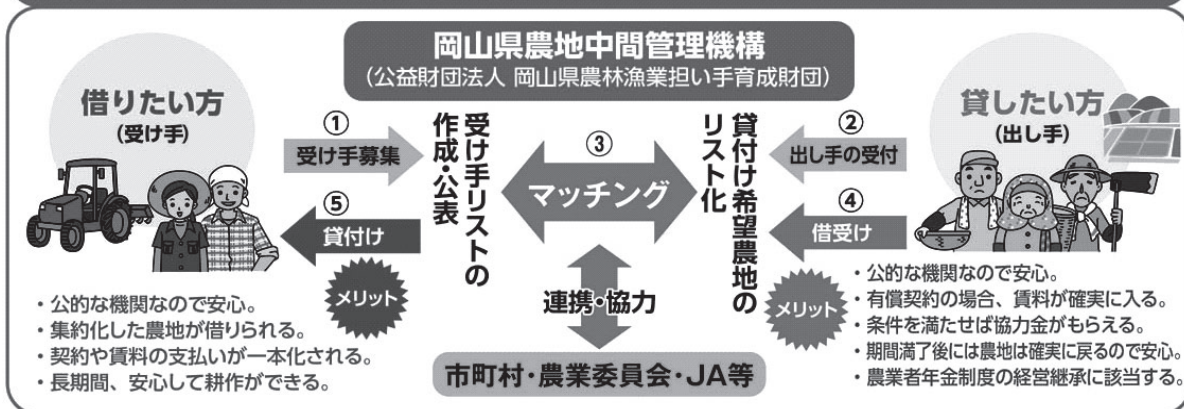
岡山県農地中間管理機構
（公益財団法人 岡山県農林漁業担い手育成財団）

借りたい方
（受け手）

①
受け手募集

⑤
貸付け

受け手リストの作成・公表

③
マッチング

貸付け希望農地のリスト化

②
出し手の受付

④
借受け

貸したい方
（出し手）

メリット

・公的な機関なので安心。
・集約化した農地が借りられる。
・契約や賃料の支払いが一本化される。
・長期間、安心して耕作ができる。

連携・協力

市町村・農業委員会・JA等

メリット

・公的な機関なので安心。
・有償契約の場合、賃料が確実に入る。
・条件を満たせば協力金がもらえる。
・期間満了後には農地は確実に戻るので安心。
・農業者年金制度の経営継承に該当する。